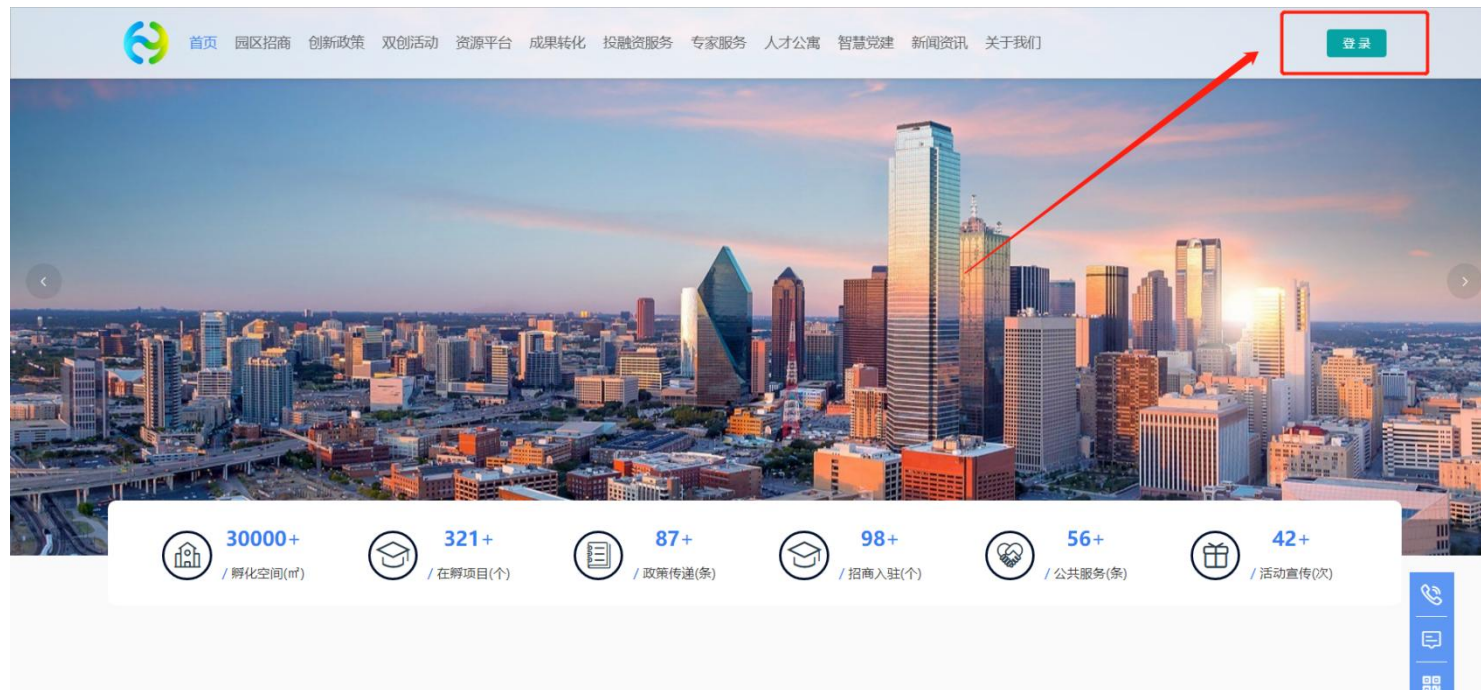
首页 园区招商 创新政策 双创活动 资源平台 成果转化 投融资服务 专家服务 人才公寓 智慧党建 新闻资讯 关于我们

登录

30000+
/ 孵化空间(㎡)

321+
/ 在孵项目(个)

87+
/ 政策传递(条)

98+
/ 招商入驻(个)

56+
/ 公共服务(条)

42+
/ 活动宣传(次)